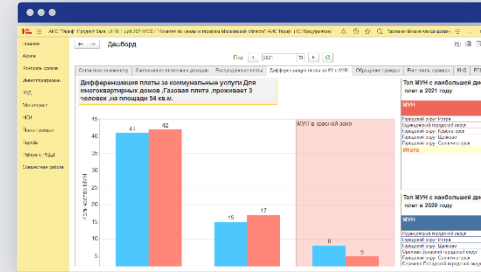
АИС "Тариф" Бюджет (база: v8.18 / ltp8 2021/05/20 / "Тарифы по ценам и тарифам Московской области" АИС Тариф) (1С:Предприятие)

Главное
Архив
Контроль данных
Администрирование
НСИ
Мониторинг
ЖСИ
Ввод данных
Тарифы
Чтение с ЦОД
Совместная работа

Дашборд

Год 2021

Оплата по коммунальным
Сокращение излишних расходов
Распределение платы
Дифференциация платы за КУ в МКД
Обращения граждан
Рост платы граждан
ИПЦ
ИПЦ

Дифференциация платы за коммунальные услуги для многоквартирных домов ,Газовая плита ,проживает 3 человек ,на площади 54 кв.м.

МУН в красной зоне

Число МКД шт.

45
40
35
30
25
20
15
10
5
0

41
42
15
17
8
5

Топ МУН с наибольшей ди... в 2021 году

МУН
Городской округ Истра
Одинцовский городской округ
Городской округ Красногорск
Городской округ Шатура
Городской округ Солнечногорск
Итого

Топ МУН с наибольшей ди... в 2020 году

МУН
Городской округ Истра
Одинцовский городской округ
Городской округ Шатура
Городской округ Солнечногорск
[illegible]